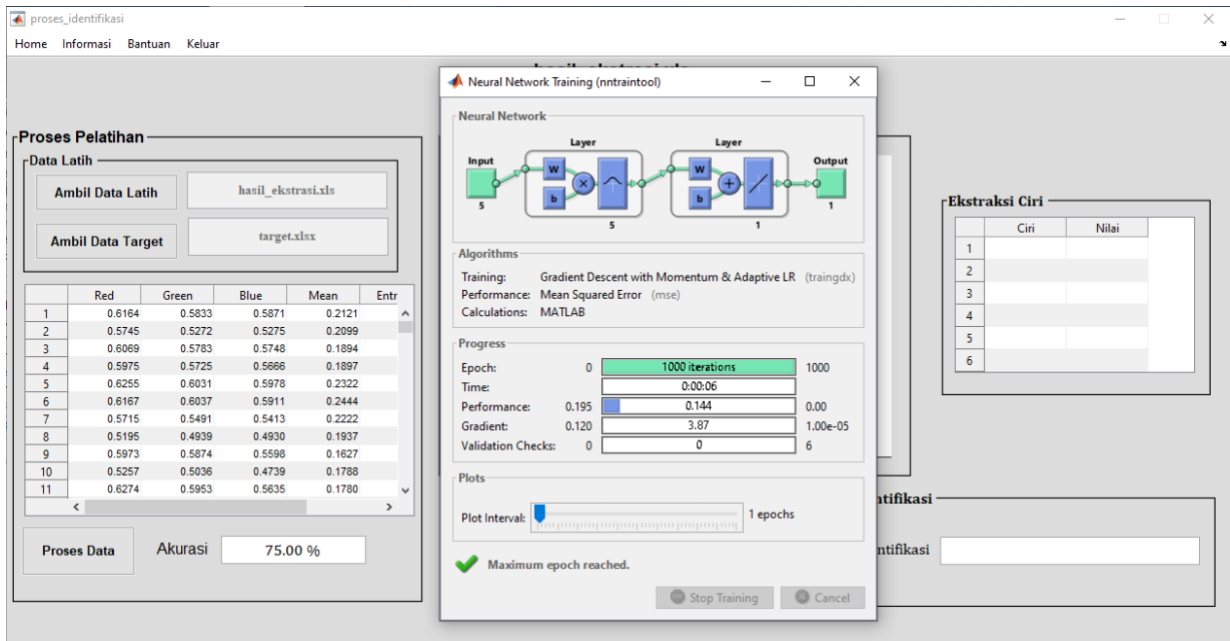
proses_identifikasi

Home Informasi Bantuan Keluar

Proses Pelatihan

Data Latih

Ambil Data Latih

hasil_ekstrasi.xls

Ambil Data Target

target.xlsx

| | Red | Green | Blue | Mean | Entr |
|---|---|---|---|---|---|
| 1 | 0.6164 | 0.5833 | 0.5871 | 0.2121 | |
| 2 | 0.5745 | 0.5272 | 0.5275 | 0.2099 | |
| 3 | 0.6069 | 0.5783 | 0.5748 | 0.1894 | |
| 4 | 0.5975 | 0.5725 | 0.5666 | 0.1897 | |
| 5 | 0.6255 | 0.6031 | 0.5978 | 0.2322 | |
| 6 | 0.6167 | 0.6037 | 0.5911 | 0.2444 | |
| 7 | 0.5715 | 0.5491 | 0.5413 | 0.2222 | |
| 8 | 0.5195 | 0.4939 | 0.4930 | 0.1937 | |
| 9 | 0.5973 | 0.5874 | 0.5598 | 0.1627 | |
| 10 | 0.5257 | 0.5036 | 0.4739 | 0.1788 | |
| 11 | 0.6274 | 0.5953 | 0.5635 | 0.1780 | |

Proses Data

Akurasi 75.00 %

Neural Network Training (nntraintool)

Neural Network

Layer

Layer

Input

W

b

5

W

b

5

1

Output

1

Algorithms

Training: Gradient Descent with Momentum & Adaptive LR (traingdx)
Performance: Mean Squared Error (mse)
Calculations: MATLAB

Progress

| | | | |
|---|---|---|---|
| Epoch: | 0 | 1000 iterations | 1000 |
| Time: | | 0:00:06 | |
| Performance: | 0.195 | 0.144 | 0.00 |
| Gradient: | 0.120 | 3.87 | 1.00e-05 |
| Validation Checks: | 0 | 0 | 6 |

Plots

Plot Interval: 1 epochs

Maximum epoch reached.

Stop Training

Cancel

Ekstraksi Ciri

| | Ciri | Nilai |
|---|---|---|
| 1 | | |
| 2 | | |
| 3 | | |
| 4 | | |
| 5 | | |
| 6 | | |

ntifikasi

ntifikasi